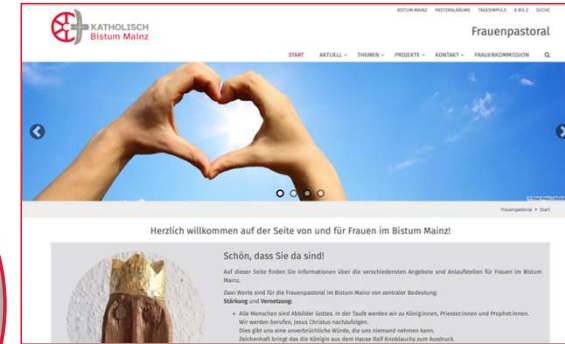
KATHOLISCH
Bistum Mainz

BISTUM MAINZ   PASTORALRÄUME   TAGESIMPULS   A BIS Z   SUCHE

Frauenpastoral

START   AKTUELL   THEMEN   PROJEKTE   KONTAKT   FRAUENKOMMISSION

Frauenpastoral > Start

Herzlich willkommen auf der Seite von und für Frauen im Bistum Mainz!

Schön, dass Sie da sind!

Auf dieser Seite finden Sie Informationen über die verschiedensten Angebote und Anlaufstellen für Frauen im Bistum Mainz.

Zwei Worte sind für die Frauenpastoral im Bistum Mainz von zentraler Bedeutung:
Stärkung und Vernetzung:

• Alle Menschen sind Abbilder Gottes. In der Taufe werden wir zu Königinnen, Priesterinnen und Prophetinnen. Wir werden berufen, Jesus Christus nachzufolgen. Dies gibt uns eine unverbrüchliche Würde, die uns niemand nehmen kann. Zeichenhaft bringt das die Königin aus dem Hause Ralf Knoblauchs zum Ausdruck.